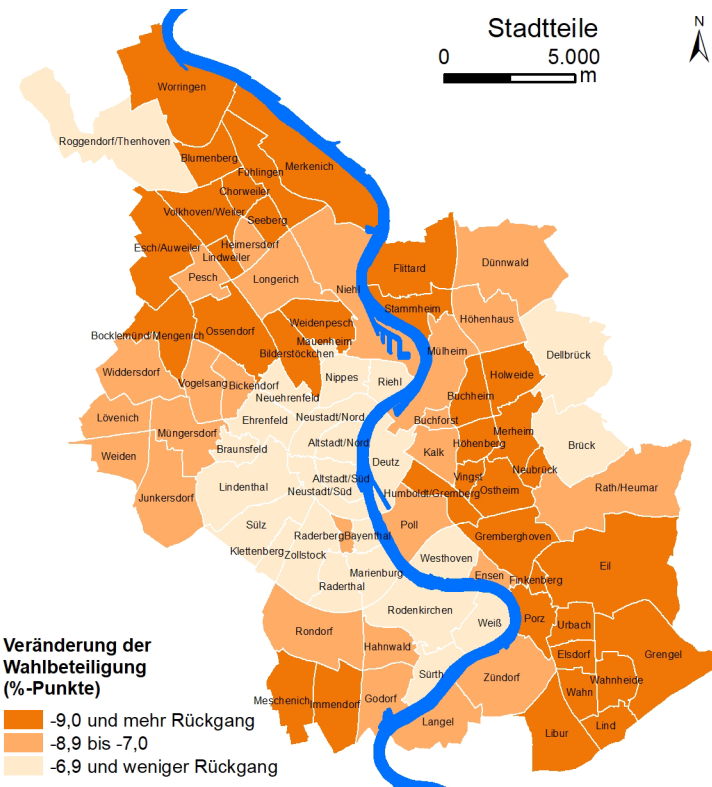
Stadtteile

0 5.000 m

N

Worringen
Roggendorf/Thenhoven
Blumenberg
Fühlingen
Merkenich
Chorweiler
Volkhoven/Weiler
Seeberg
Esch/Auweiler
Heimersdorf
Lindweiler
Pesch
Longerich
Niehl
Flittard
Dünnwald
Stammheim
Höhenhaus
Bocklemünd/Mengenich
Ossendorf
Weidenpesch
Mauenheim
Bilderstöckchen
Mülheim
Dellbrück
Widdersdorf
Vogelsang
Bickendorf
Nippes
Riehl
Holweide
Neuehrenfeld
Lövenich
Ehrenfeld
Neustadt/Nord
Buchheim
Buchforst
Merheim
Müngersdorf
Altstadt/Nord
Höhenberg
Brück
Braunsfeld
Kalk
Neubrück
Weiden
Deutz
Vingst
Lindenthal
Altstadt/Süd
Ostheim
Rath/Heumar
Junkersdorf
Neustadt/Süd
Humboldt/Gremberg
Sülz
Poll
Gremberghoven
Raderberg
Bayenthal
Klettenberg
Zollstock
Westhoven
Eil
Marienburg
Ensen
Finkenberg
Raderthal
Rodenkirchen
Weiß
Porz
Urbach
Rondorf
Hahnwald
Elsdorf
Grengel
Sürth
Zündorf
Wahnheide
Wahn
Meschenich
Immendorf
Godorf
Langel
Libur
Lind

Veränderung der Wahlbeteiligung (%-Punkte)
-9,0 und mehr Rückgang
-8,9 bis -7,0
-6,9 und weniger Rückgang